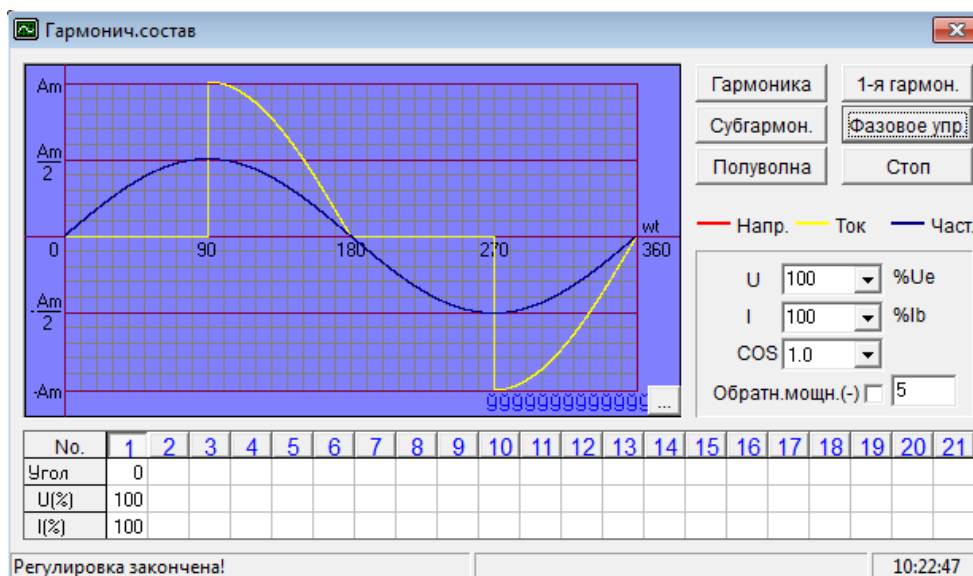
Гармонич.состав

Am

$\frac{Am}{2}$

0

$-\frac{Am}{2}$

-Am

90 180 270 360 wt

999999999999 ...

Гармоника | 1-я гармон.
Субгармон. | Фазовое упр.
Полуволна | Стоп

Напр. Ток Част.

U 100 %Ue
I 100 %Ib
COS 1.0
Обратн.мощн.(-) 5

| No. | 1 | 2 | 3 | 4 | 5 | 6 | 7 | 8 | 9 | 10 | 11 | 12 | 13 | 14 | 15 | 16 | 17 | 18 | 19 | 20 | 21 |
|---|---|---|---|---|---|---|---|---|---|---|---|---|---|---|---|---|---|---|---|---|---|
| Угол | 0 | | | | | | | | | | | | | | | | | | | | |
| U(%) | 100 | | | | | | | | | | | | | | | | | | | | |
| I(%) | 100 | | | | | | | | | | | | | | | | | | | | |

Регулировка закончена!

10:22:47